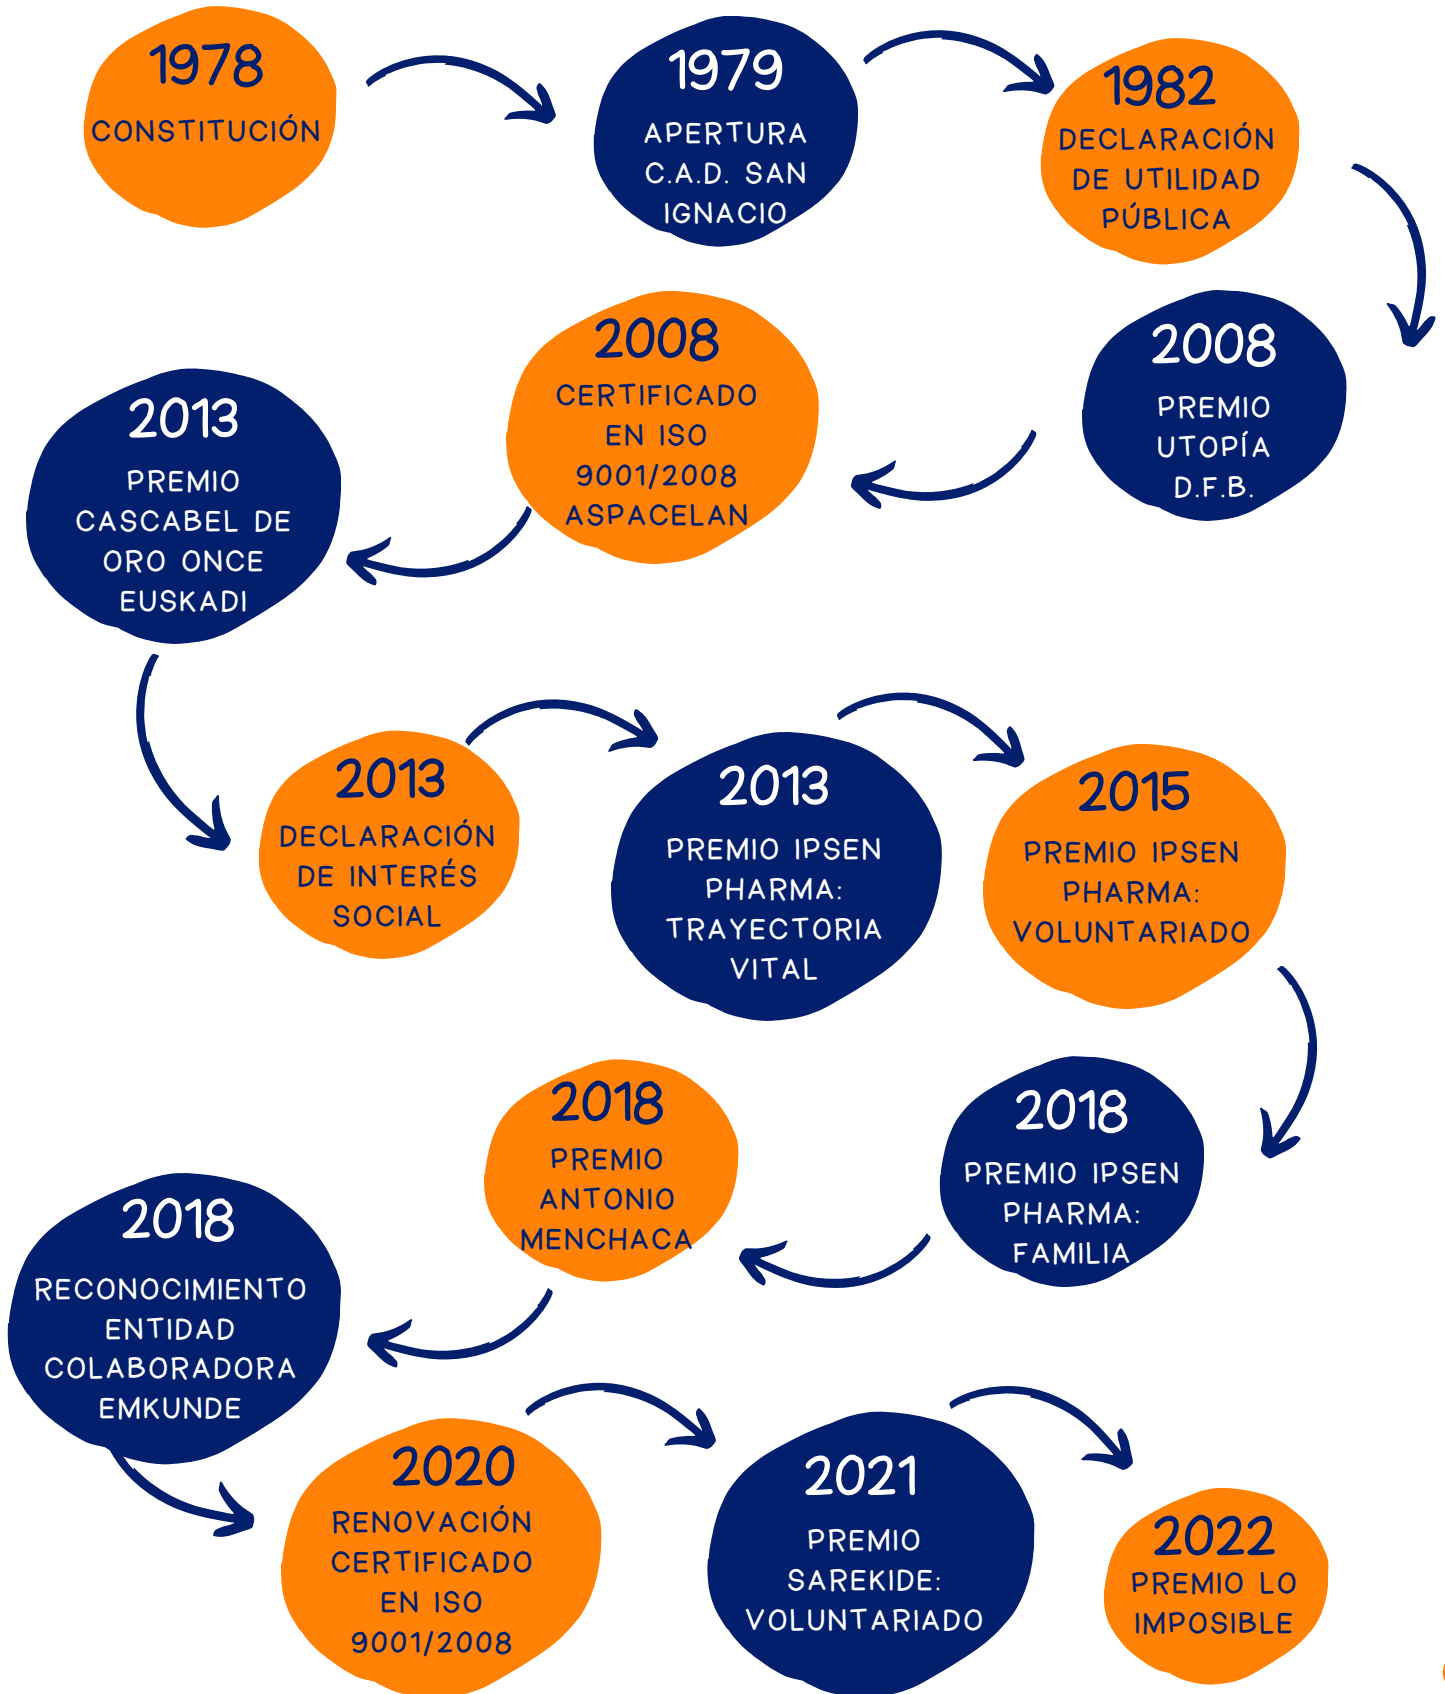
1978
CONSTITUCIÓN

1979
APERTURA C.A.D. SAN IGNACIO

1982
DECLARACIÓN DE UTILIDAD PÚBLICA

2008
PREMIO UTOPÍA D.F.B.

2008
CERTIFICADO EN ISO 9001/2008 ASPACELAN

2013
PREMIO CASCABEL DE ORO ONCE EUSKADI

2013
DECLARACIÓN DE INTERÉS SOCIAL

2013
PREMIO IPSEN PHARMA: TRAYECTORIA VITAL

2015
PREMIO IPSEN PHARMA: VOLUNTARIADO

2018
PREMIO IPSEN PHARMA: FAMILIA

2018
PREMIO ANTONIO MENCHACA

2018
RECONOCIMIENTO ENTIDAD COLABORADORA EMKUNDE

2020
RENOVACIÓN CERTIFICADO EN ISO 9001/2008

2021
PREMIO SAREKIDE: VOLUNTARIADO

2022
PREMIO LO IMPOSIBLE